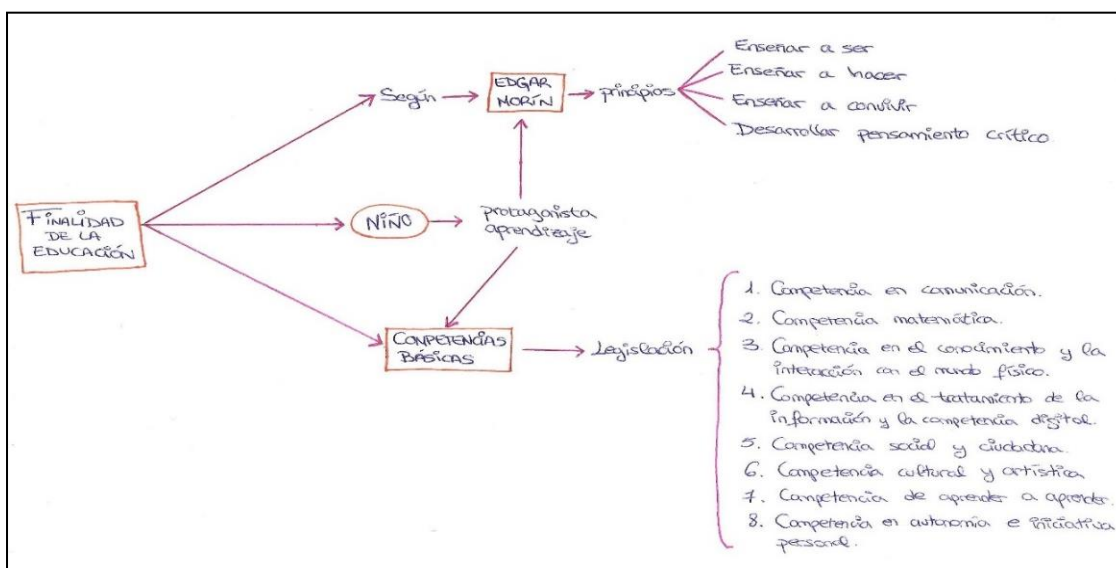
FINALIDAD DE LA EDUCACIÓN

Según

EDGAR MORÍN

principios

Enseñar a ser
Enseñar a hacer
Enseñar a convivir
Desarrollar pensamiento crítico

NIÑO

protagonista aprendizaje

COMPETENCIAS BÁSICAS

Legislación

1. Competencia en comunicación.
2. Competencia matemática.
3. Competencia en el conocimiento y la interacción con el mundo físico.
4. Competencia en el tratamiento de la información y la competencia digital.
5. Competencia social y ciudadana.
6. Competencia cultural y artística.
7. Competencia de aprender a aprender.
8. Competencia en autonomía e iniciativa personal.